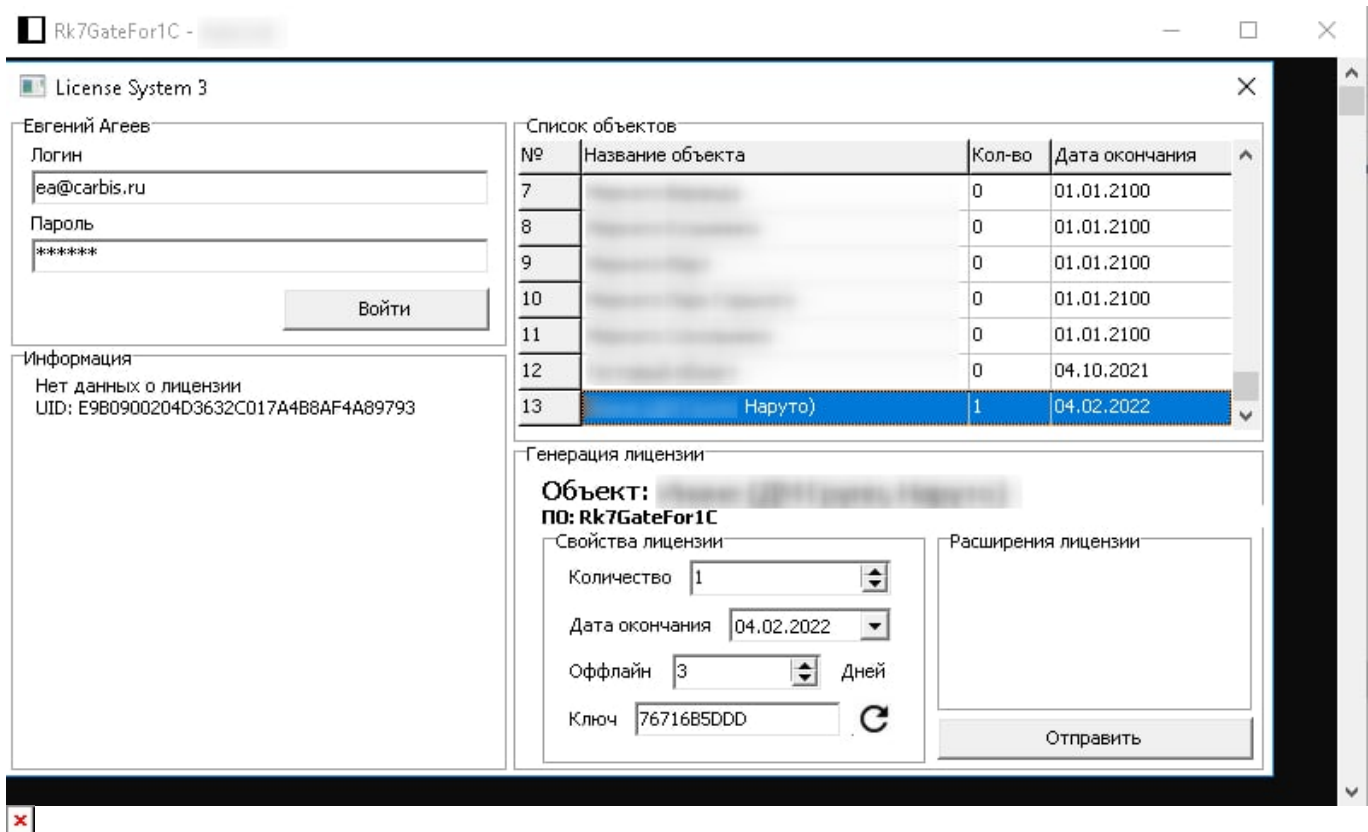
Rk7GateFor1C - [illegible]

License System 3

Евгений Агеев

Логин

ea@carbis.ru

Пароль

******

Войти

Информация

Нет данных о лицензии
UID: E9B0900204D3632C017A4B8AF4A89793

Список объектов

| № | Название объекта | Кол-во | Дата окончания |
|---|---|---|---|
| 7 | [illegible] | 0 | 01.01.2100 |
| 8 | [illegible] | 0 | 01.01.2100 |
| 9 | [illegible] | 0 | 01.01.2100 |
| 10 | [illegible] | 0 | 01.01.2100 |
| 11 | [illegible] | 0 | 01.01.2100 |
| 12 | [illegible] | 0 | 04.10.2021 |
| 13 | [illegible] Наруто) | 1 | 04.02.2022 |

Генерация лицензии

Объект: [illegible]

ПО: Rk7GateFor1C

Свойства лицензии

Количество 1

Дата окончания 04.02.2022

Оффлайн 3 Дней

Ключ 76716B5DDD

Расширения лицензии

Отправить